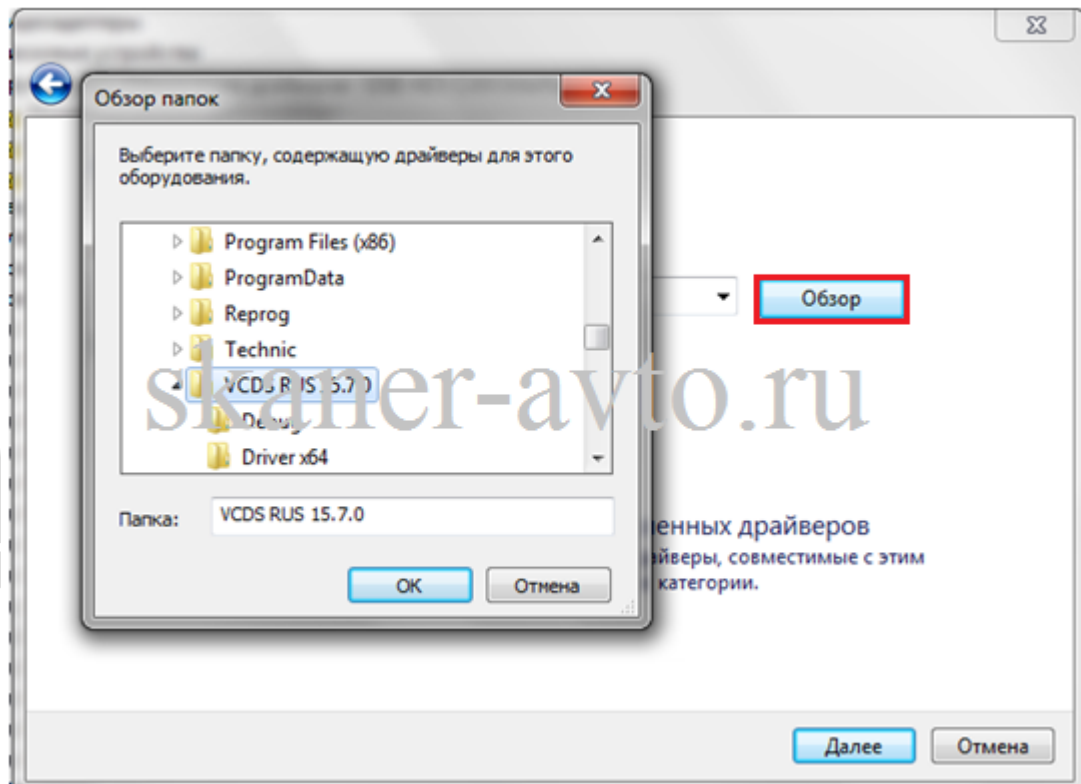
Обзор папок

Выберите папку, содержащую драйверы для этого оборудования.

Program Files (x86)
ProgramData
Reprog
Technic
VCDS RUS 15.7.0
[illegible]
Driver x64

Папка: VCDS RUS 15.7.0

OK
Отмена

skaner-avto.ru

Обзор

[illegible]ненных драйверов
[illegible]айверы, совместимые с этим
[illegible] категории.

Далее
Отмена